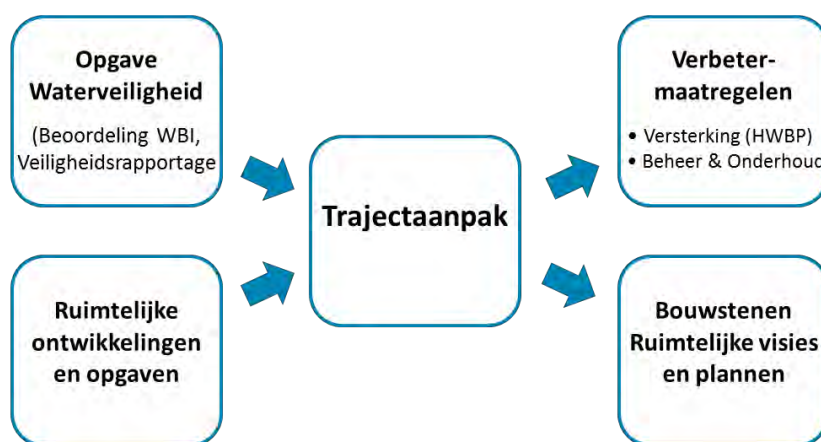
Opgave Waterveiligheid

(Beoordeling WBI, Veiligheidsrapportage

Ruimtelijke ontwikkelingen en opgaven

Trajectaanpak

Verbetermaatregelen

• Versterking (HWBP)
• Beheer & Onderhoud

Bouwstenen Ruimtelijke visies en plannen